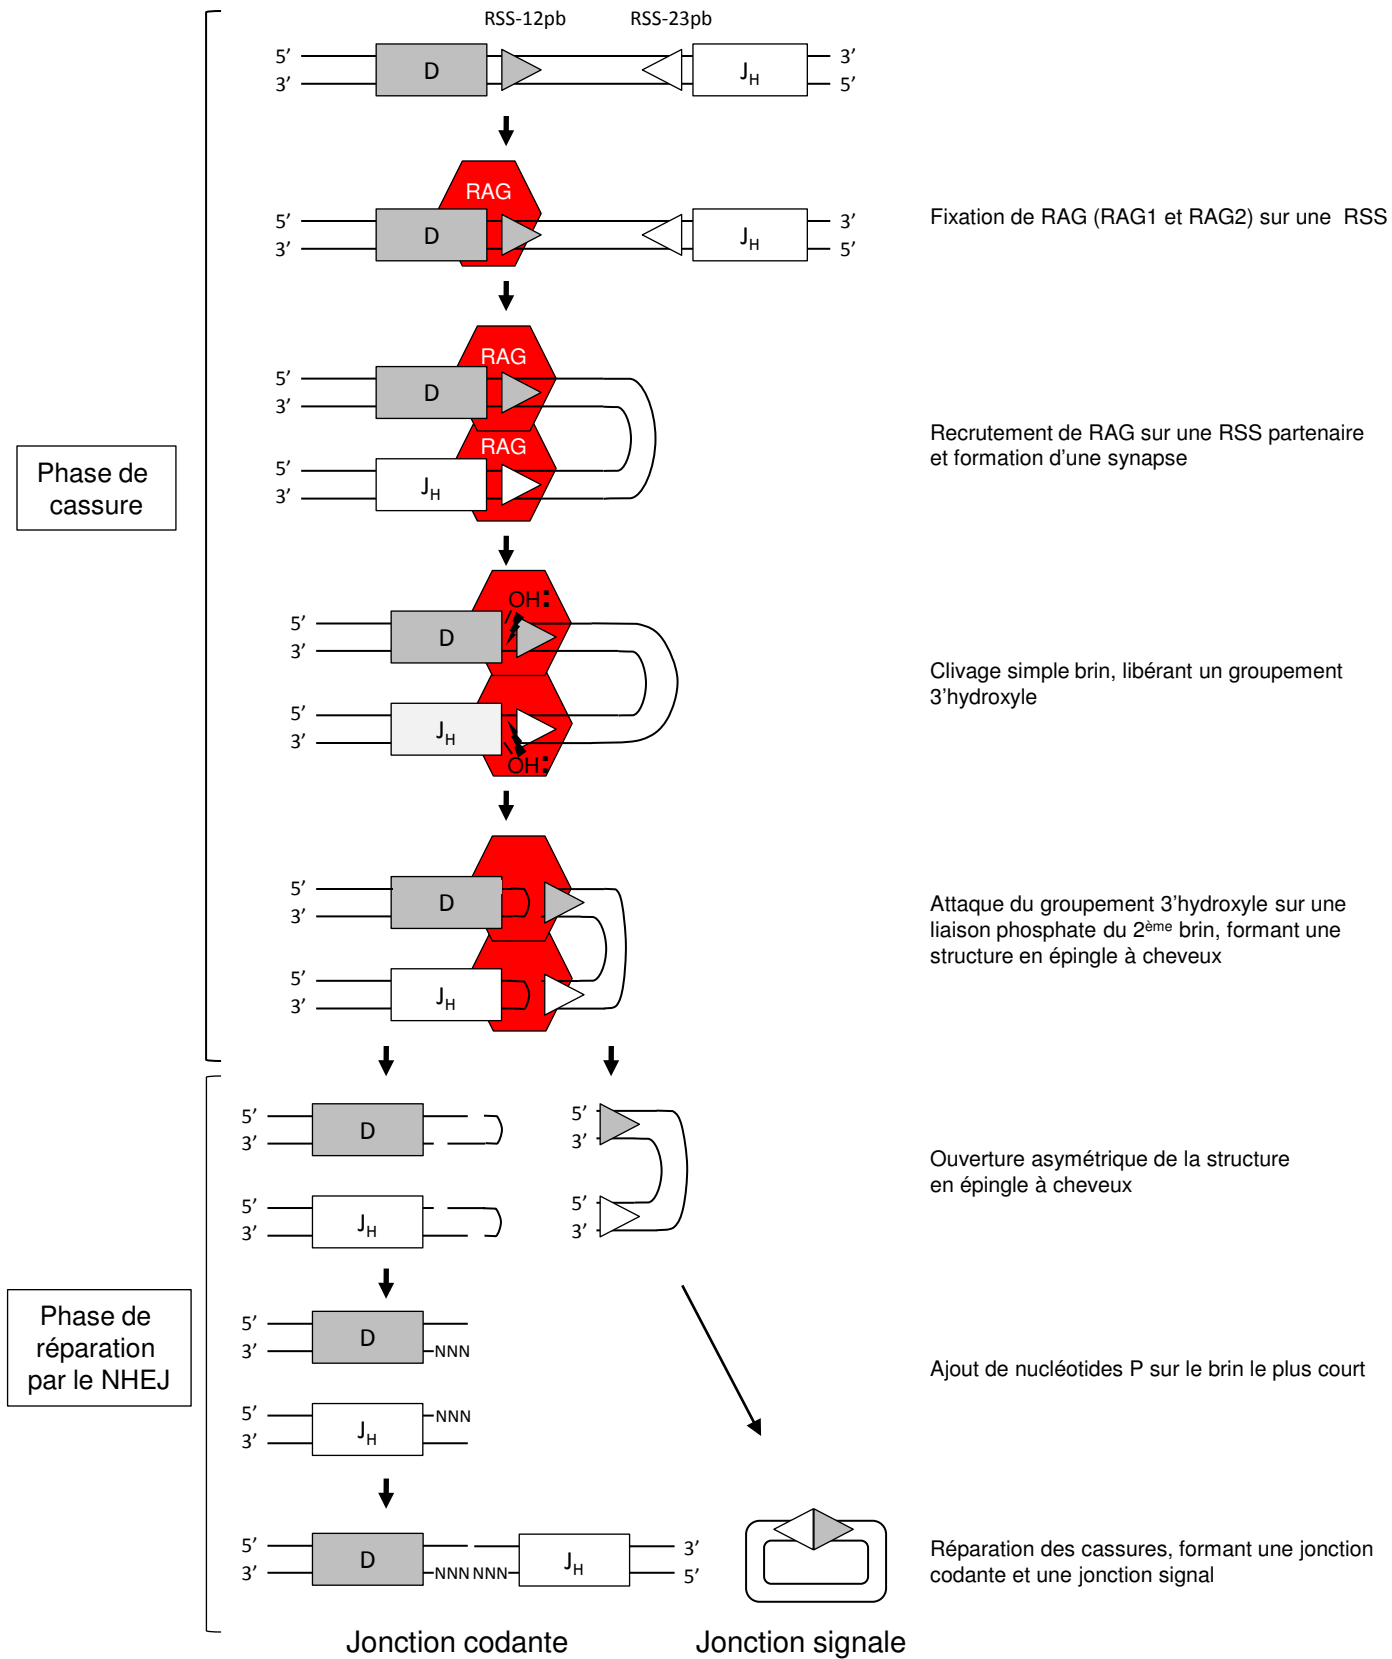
RSS-12pb RSS-23pb

5′ D $J_H$ 3′
3′ 5′

RAG
5′ D $J_H$ 3′
3′ 5′

Fixation de RAG (RAG1 et RAG2) sur une RSS

RAG
5′ D
3′
RAG
5′ $J_H$
3′

Recrutement de RAG sur une RSS partenaire et formation d'une synapse

Phase de cassure

OH:
5′ D
3′
5′ $J_H$
3′
OH:

Clivage simple brin, libérant un groupement 3'hydroxyle

5′ D
3′
5′ $J_H$
3′

Attaque du groupement 3'hydroxyle sur une liaison phosphate du 2$^{ème}$ brin, formant une structure en épingle à cheveux

5′ D
3′
5′ $J_H$
3′
5′
3′
5′
3′

Ouverture asymétrique de la structure en épingle à cheveux

Phase de réparation par le NHEJ

5′ D
3′ NNN
5′ $J_H$ NNN
3′

Ajout de nucléotides P sur le brin le plus court

5′ D $J_H$ 3′
3′ NNN NNN 5′

Réparation des cassures, formant une jonction codante et une jonction signal

Jonction codante Jonction signale